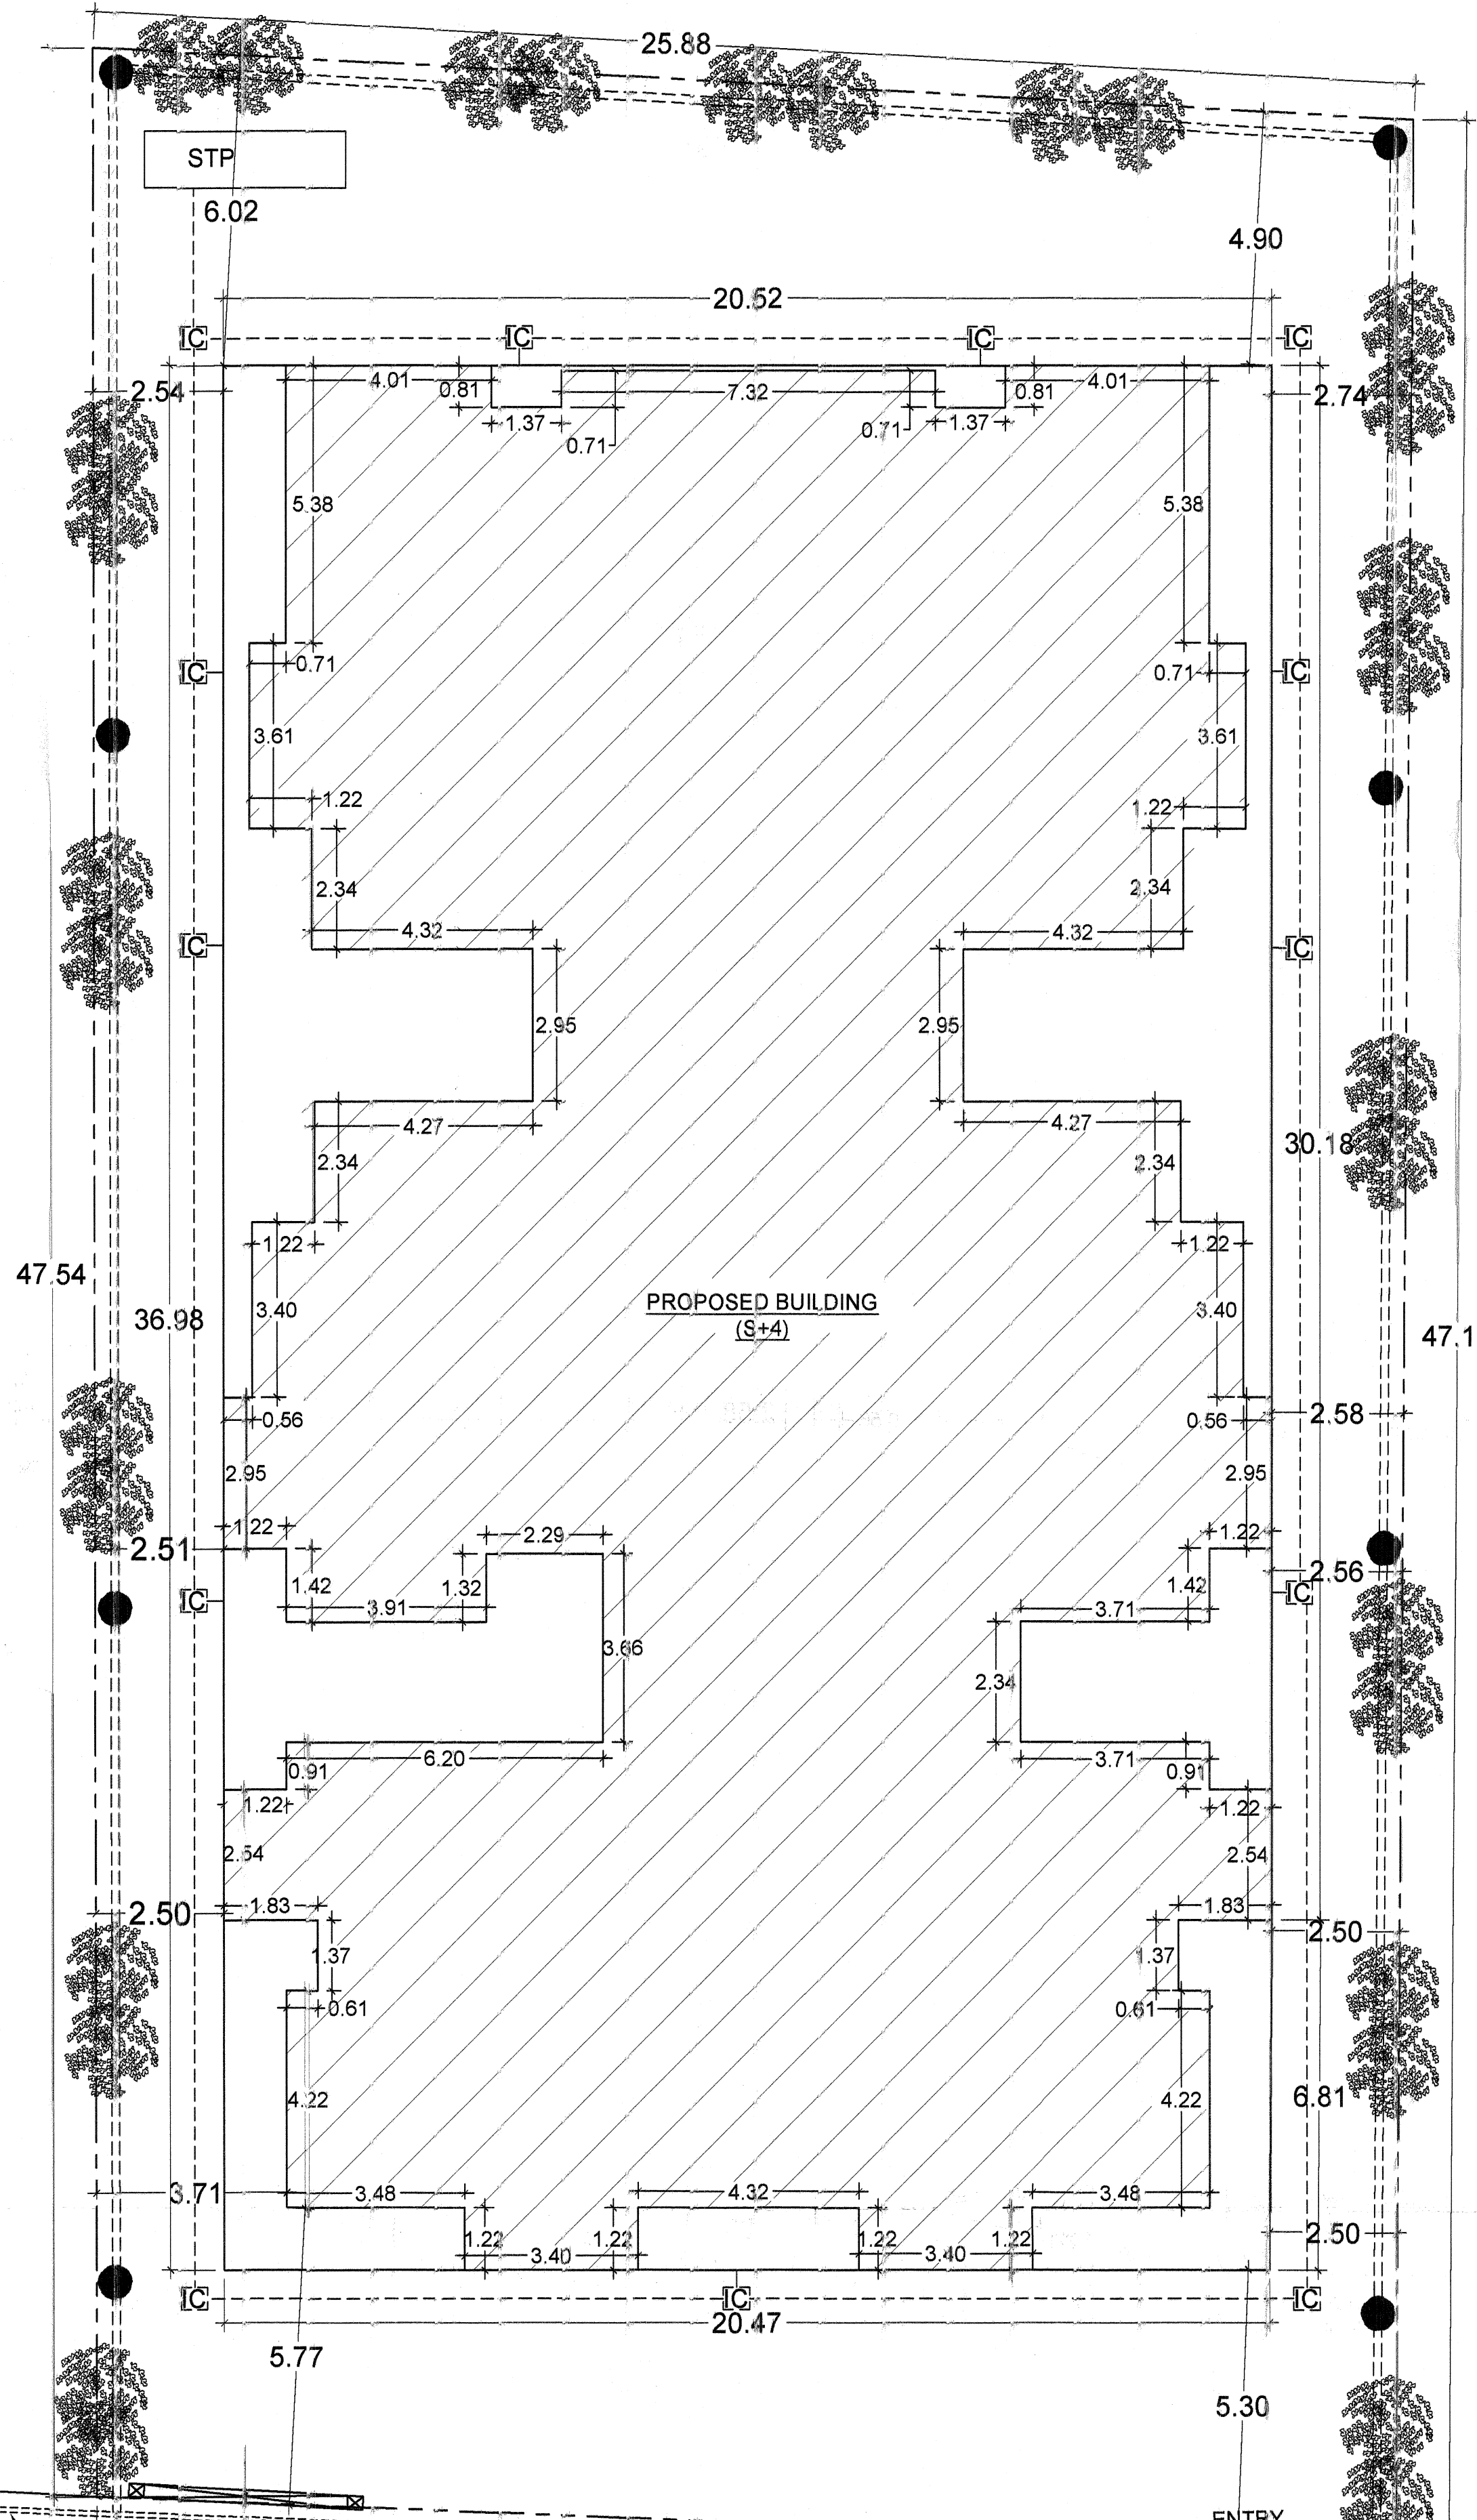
25.88

STP

6.02

4.90

20.52

IC IC IC IC

2.54

4.01 0.81 7.32 0.81 4.01

2.74

1.37 0.71 0.71 1.37

5.38 5.38

0.71 0.71

IC IC

3.61 3.61

1.22 1.22

2.34 2.34

IC IC

4.32 4.32

2.95 2.95

4.27 4.27

30.18

2.34 2.34

1.22 1.22

47.54

36.98

3.40

PROPOSED BUILDING
(S+4)

3.40

47.1

0.56 0.56

2.58

2.95 2.95

1.22 2.29 1.22

2.51

2.56

IC IC

1.42 1.32 3.71 1.42

3.91

3.66

2.34

0.91 6.20 3.71 0.91

1.22 1.22

2.54 2.54

2.50

1.83 1.83

2.50

1.37 1.37

0.61 0.61

4.22 4.22

6.81

3.71

3.48 4.32 3.48

1.22 1.22 1.22 1.22

3.40 3.40

2.50

IC IC IC

20.47

5.77

5.30

ENTRY